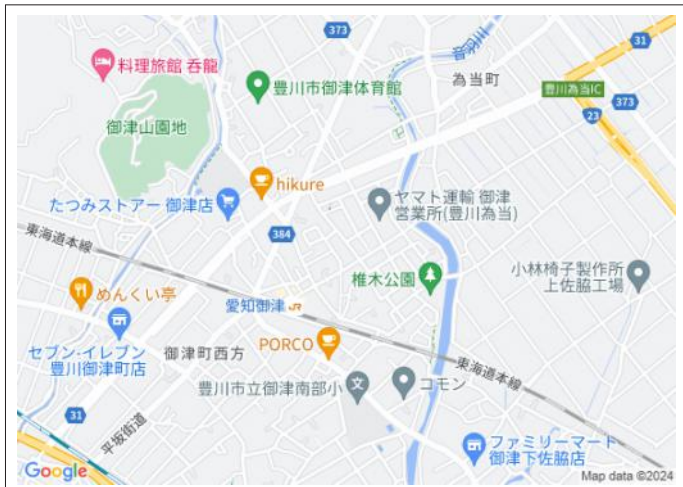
373
31
料理旅館 呑龍
豊川市御津体育館
音羽川
為当町
豊川為当IC
373
23
御津山園地
hikure
たつみストアー 御津店
ヤマト運輸 御津営業所(豊川為当)
東海道本線
384
椎木公園
小林椅子製作所 上佐脇工場
めんくい亭
愛知御津
セブン-イレブン 豊川御津町店
御津町西方
PORCO
東海道本線
豊川市立御津南部小
コモン
31
平坂街道
ファミリーマート 御津下佐脇店
Google
Map data ©2024